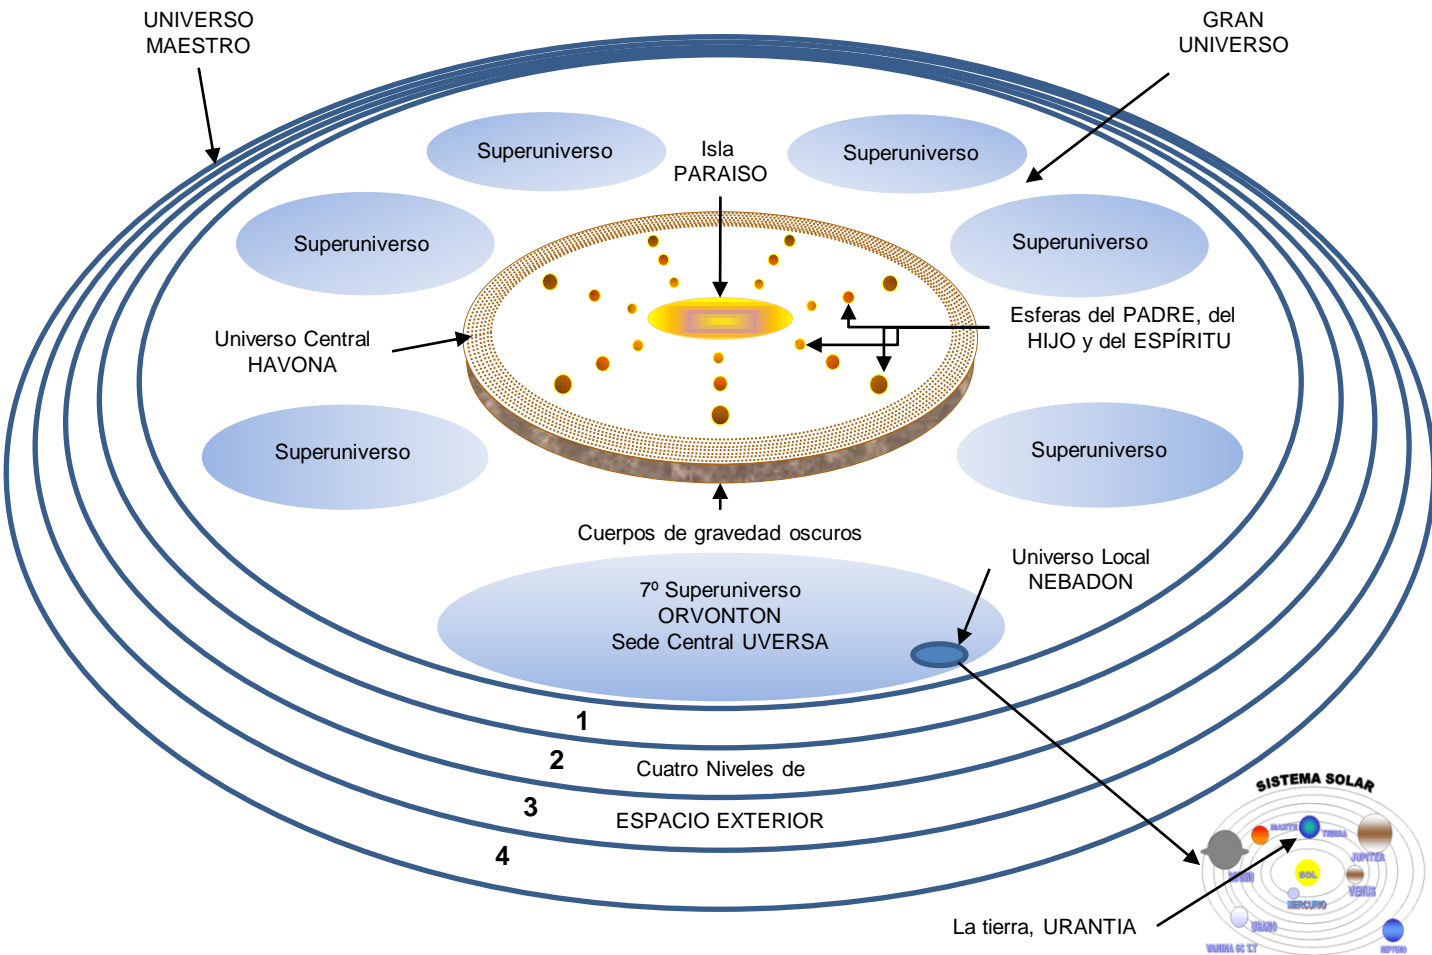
UNIVERSO MAESTRO

GRAN UNIVERSO

Superuniverso

Isla PARAISO

Superuniverso

Superuniverso

Superuniverso

Universo Central HAVONA

Esferas del PADRE, del HIJO y del ESPÍRITU

Superuniverso

Superuniverso

Cuerpos de gravedad oscuros

Universo Local NEBADON

7º Superuniverso ORVONTON Sede Central UVERSA

1

2

Cuatro Niveles de

3

ESPACIO EXTERIOR

4

SISTEMA SOLAR

MARTE

TIERRA

JUPITER

SOL

VENUS

MERCURIO

URANO

NEPTUNO

La tierra, URANTIA

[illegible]